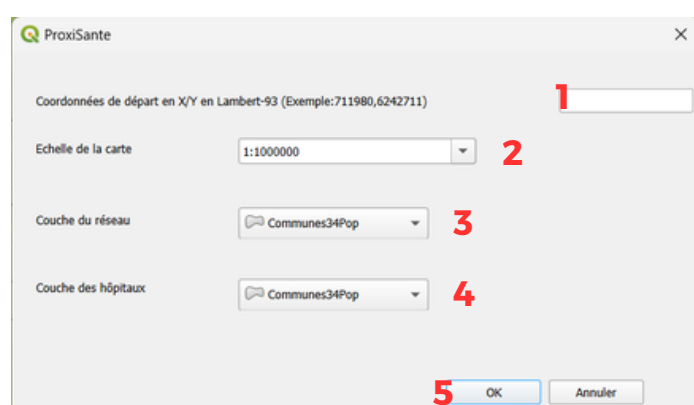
ProxiSante

Coordonnées de départ en X/Y en Lambert-93 (Exemple:711980,6242711)

1

Echelle de la carte

1:1000000

2

Couche du réseau

Communes34Pop

3

Couche des hôpitaux

Communes34Pop

4

5

OK

Annuler